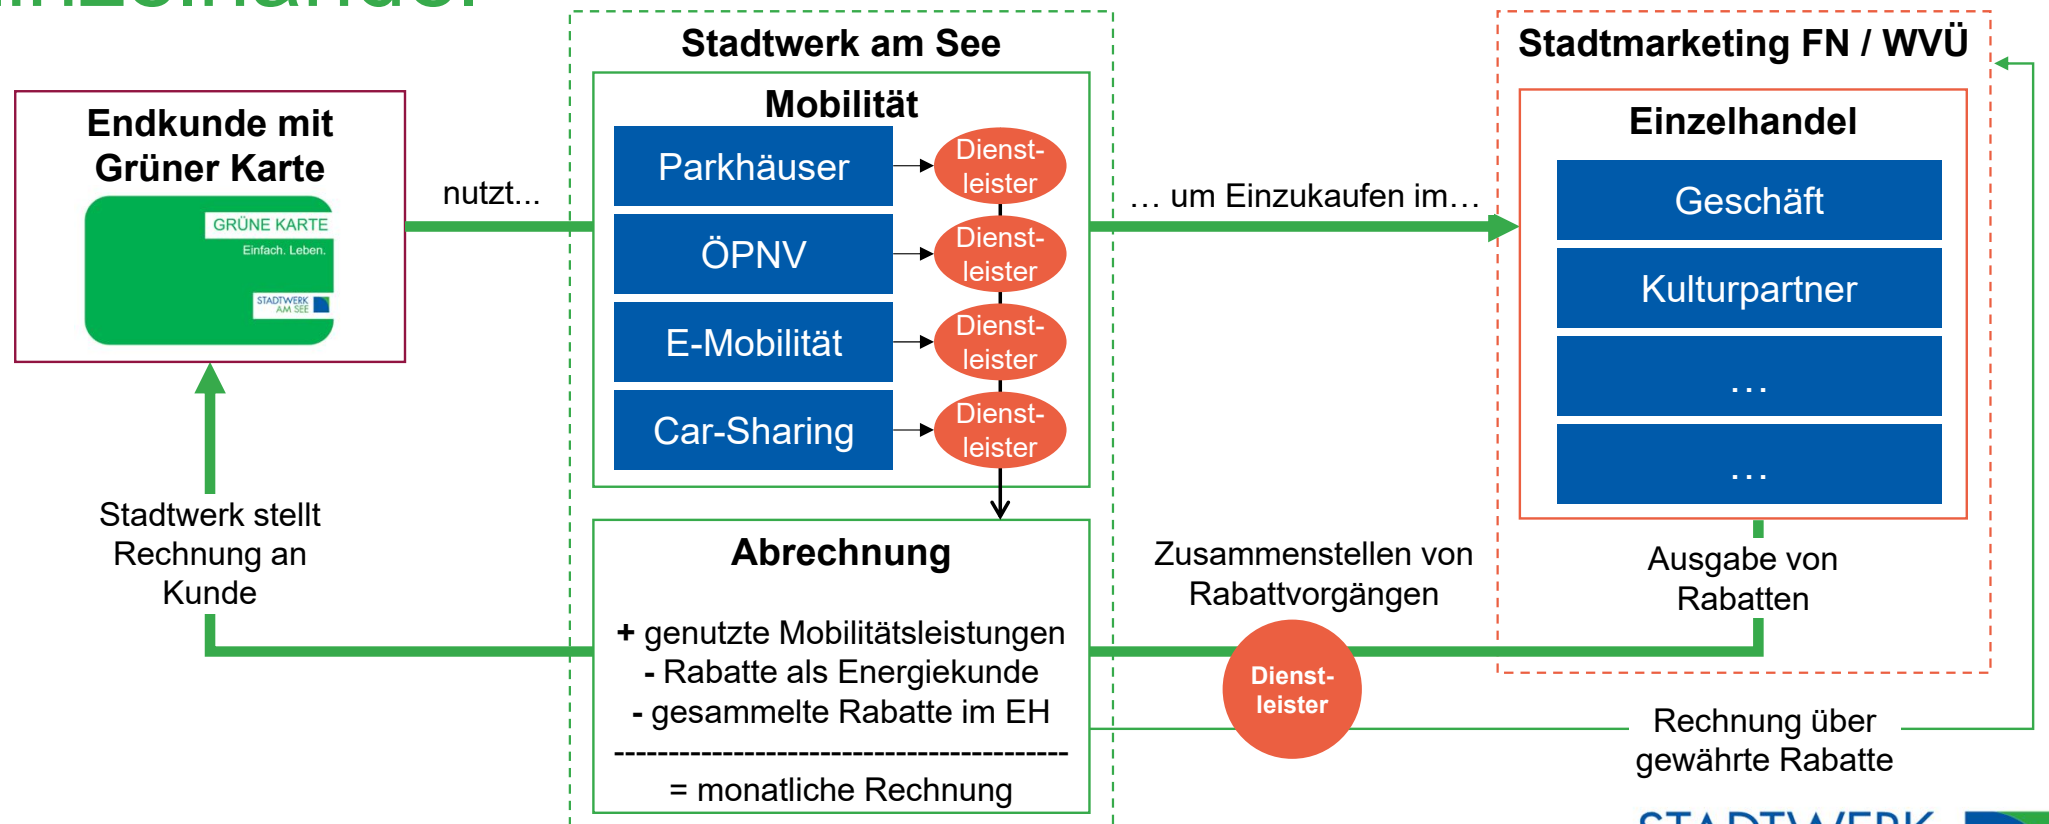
Endkunde mit Grüner Karte

GRÜNE KARTE
Einfach. Leben.
STADTWERK AM SEE

nutzt...

Stadtwerk am See

Mobilität

Parkhäuser

Dienst-leister

ÖPNV

Dienst-leister

E-Mobilität

Dienst-leister

Car-Sharing

Dienst-leister

… um Einzukaufen im…

Stadtmarketing FN / WVÜ

Einzelhandel

Geschäft

Kulturpartner

…

…

Stadtwerk stellt Rechnung an Kunde

Abrechnung

+ genutzte Mobilitätsleistungen
- Rabatte als Energiekunde
- gesammelte Rabatte im EH
------------------------------------------
= monatliche Rechnung

Zusammenstellen von Rabattvorgängen

Dienst-leister

Ausgabe von Rabatten

Rechnung über gewährte Rabatte